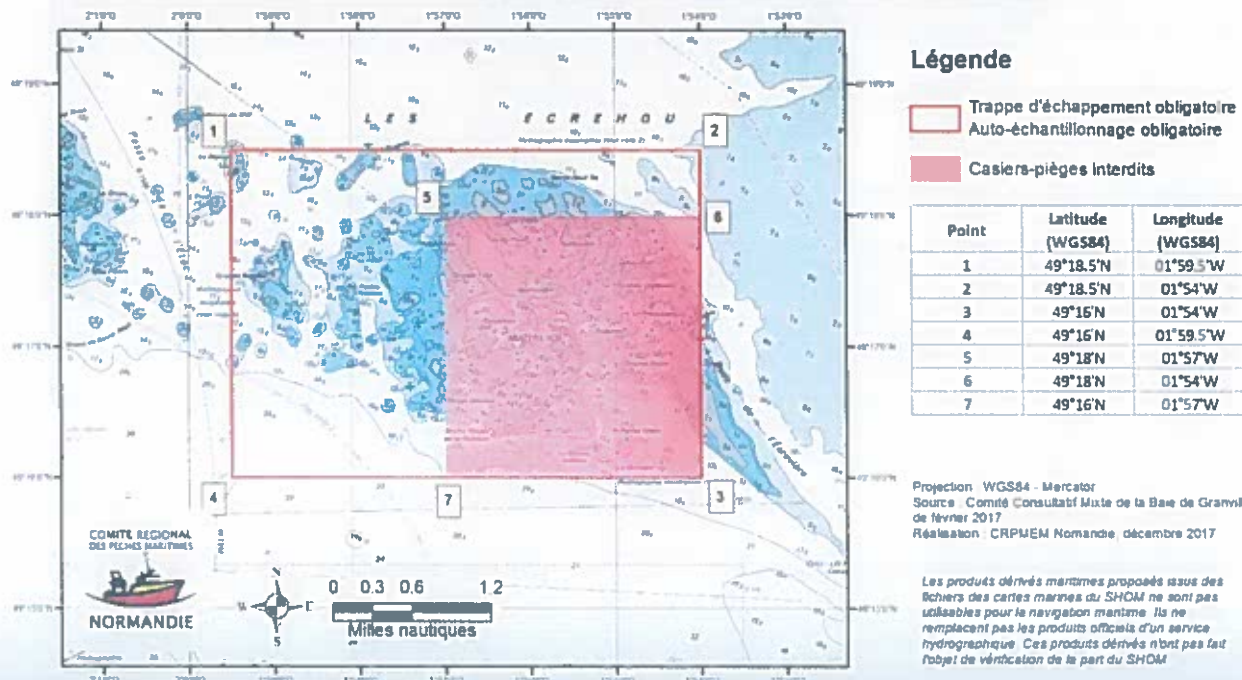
LES ECREHOU

1
2
5
6
4
7
3

COMITE REGIONAL
DES PECHES MARITIMES
NORMANDIE

N
W
E
S

0 0.3 0.6 1.2
Milles nautiques

Légende

Trappe d'échappement obligatoire
Auto-échantillonnage obligatoire

Casiers-pièges interdits

| Point | Latitude (WGS84) | Longitude (WGS84) |
|---|---|---|
| 1 | 49°18.5'N | 01°59.5'W |
| 2 | 49°18.5'N | 01°54'W |
| 3 | 49°16'N | 01°54'W |
| 4 | 49°16'N | 01°59.5'W |
| 5 | 49°18'N | 01°57'W |
| 6 | 49°18'N | 01°54'W |
| 7 | 49°16'N | 01°57'W |

Projection : WGS84 - Mercator
Source : Comité Consultatif Mixte de la Baie de Granvil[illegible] de février 2017
Réalisation : CRPMEM Normandie, décembre 2017

Les produits dérivés maritimes proposés issus des fichiers des cartes marines du SHOM ne sont pas utilisables pour la navigation maritime. Ils ne remplacent pas les produits officiels d'un service hydrographique. Ces produits dérivés n'ont pas fait l'objet de vérification de la part du SHOM